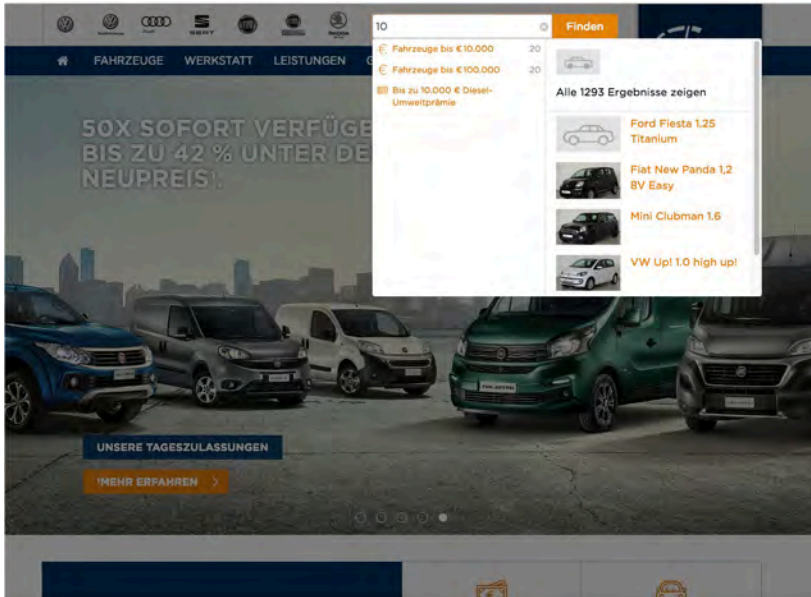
SEAT

10

Finden

FAHRZEUGE WERKSTATT LEISTUNGEN

€ Fahrzeuge bis € 10.000 20

€ Fahrzeuge bis € 100.000 20

Bis zu 10.000 € Diesel-Umweltprämie

Alle 1293 Ergebnisse zeigen

Ford Fiesta 1.25 Titanium

Fiat New Panda 1,2 8V Easy

Mini Clubman 1.6

VW Up! 1.0 high up!

50X SOFORT VERFÜGB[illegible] BIS ZU 42 % UNTER DE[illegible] NEUPREIS¹.

UNSERE TAGESZULASSUNGEN

MEHR ERFAHREN >